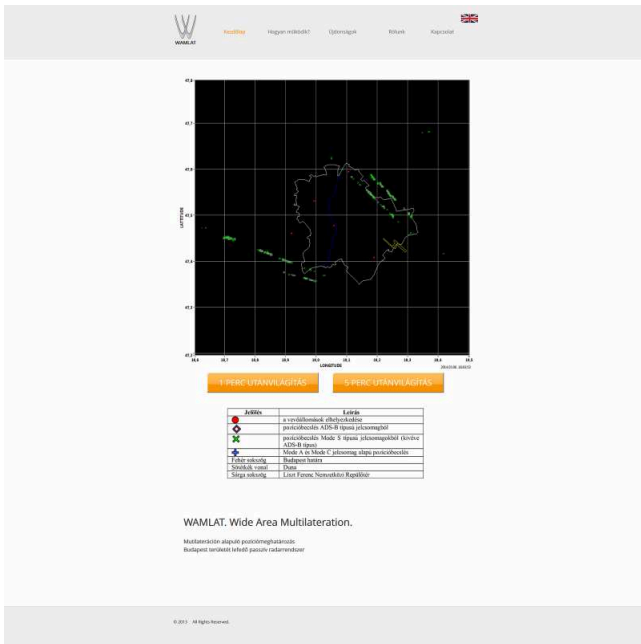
WAMLAT

Kezdőlap Hogyan működik? Újdonságok Rólunk Kapcsolat

47,8

47,7

47,6

47,5

47,4

47,3

47,2

LATITUDE

18,6 18,7 18,8 18,9 19,0 19,1 19,2 19,3 19,4 19,5

LONGITUDE

1 PERC UTÁNVILÁGÍTÁS

5 PERC UTÁNVILÁGÍTÁS

| Jelölés | Leírás |
|---|---|
| | a vevőállomások elhelyezkedése |
| | pozícióbecslés ADS-B típusú jelcsomagból |
| | pozícióbecslés Mode S típusú jelcsomagokból (kivéve ADS-B típus) |
| | Mode A és Mode C jelcsomag alapú pozícióbecslés |
| Fehér sokszög | Budapest határa |
| Sötétkék vonal | Duna |
| Sárga sokszög | Liszt Ferenc Nemzetközi Repülőtér |

WAMLAT. Wide Area Multilateration.

Multilateráción alapuló pozíciómeghatározás
Budapest területét lefedő passzív radarrendszer

© 2013 All Rights Reserved